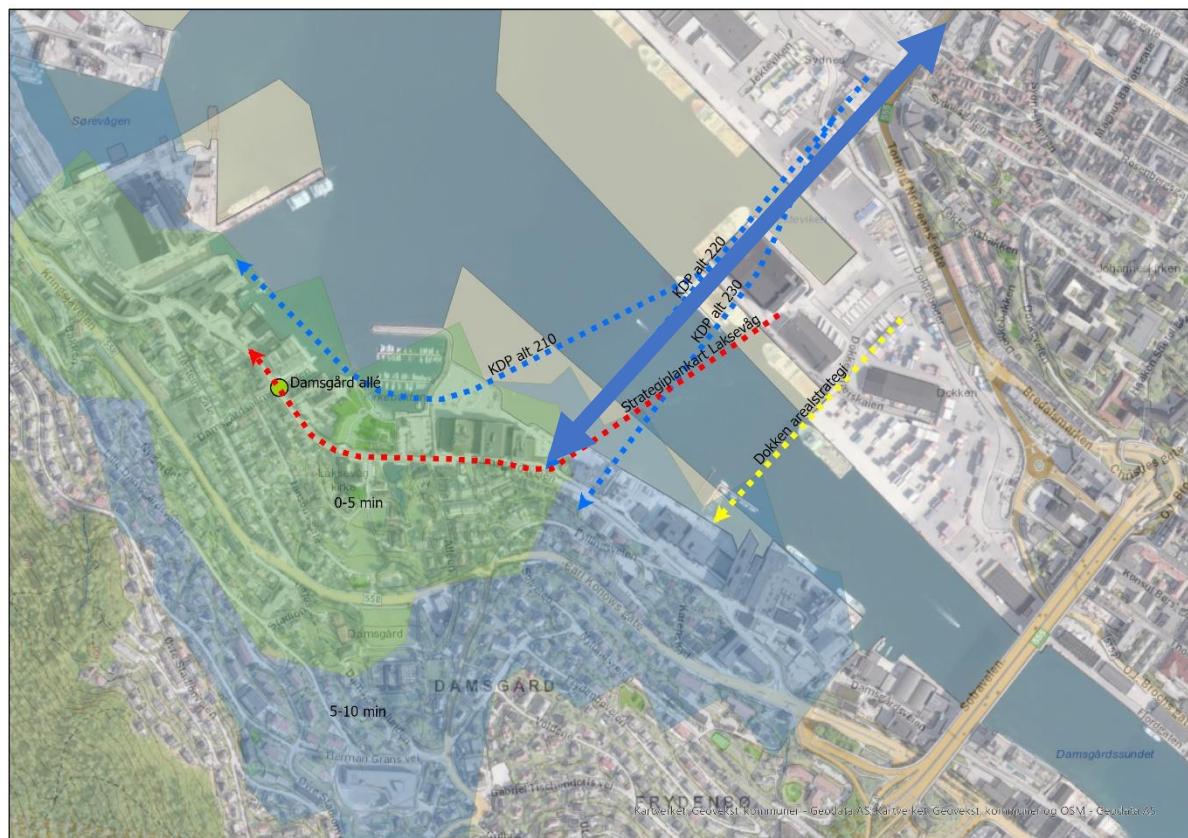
Sørevågen

KDP alt 220

KDP alt 230

KDP alt 210

Strategiplankart Laksevåg

Damsgård allé

Dokken arealstrategi

0-5 min

5-10 min

DAMSGÅRD

FRYDENBØ

Damsgård

Dokken

Damsgårdssundet

Puddefjordsbroen

Solheimsgaten

Laksevåg kirke

Kartverket, Geovekst, Kommuner - Geodata AS Kartverket Geovekst, kommuner og OSM - Geodata AS